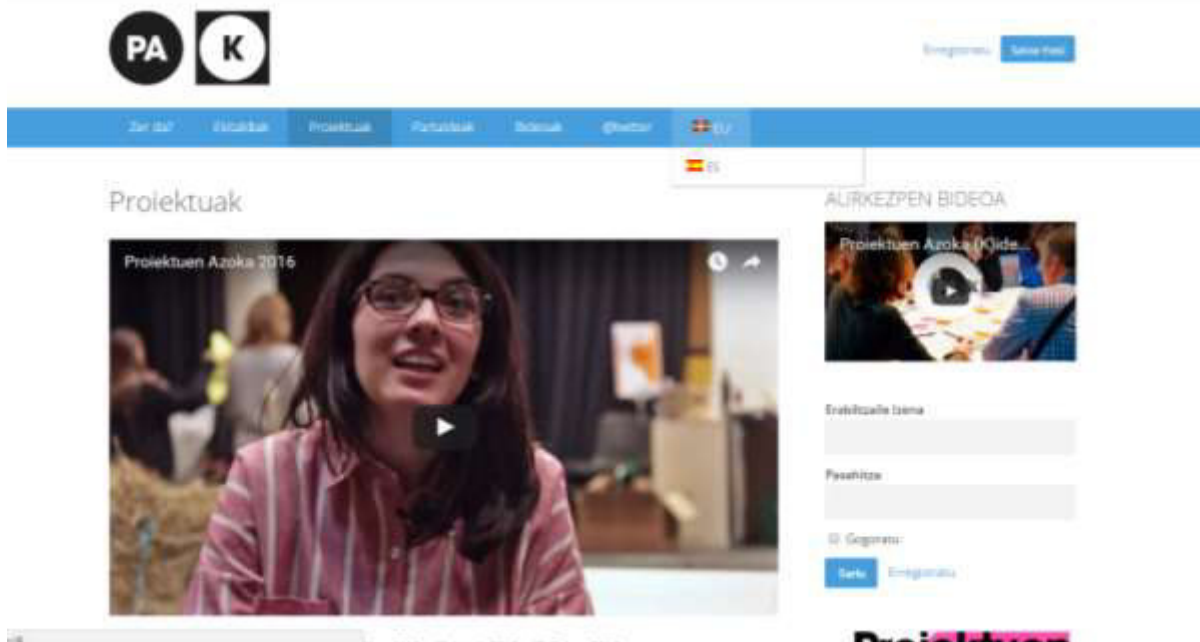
PA K

Erregistratu Saioa hasi

Zer da? Eskolak Proiektuak Partaideak Bideoak @twitter EU

ES

Proiektuak

AURKEZPEN BIDEOA

Proiektuen Azoka 2016

Proiektuen Azoka (K)ide...

Erabiltzaile Izena

Pasahitza

Gogoratu

Sartu Erregistratu

Proi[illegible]